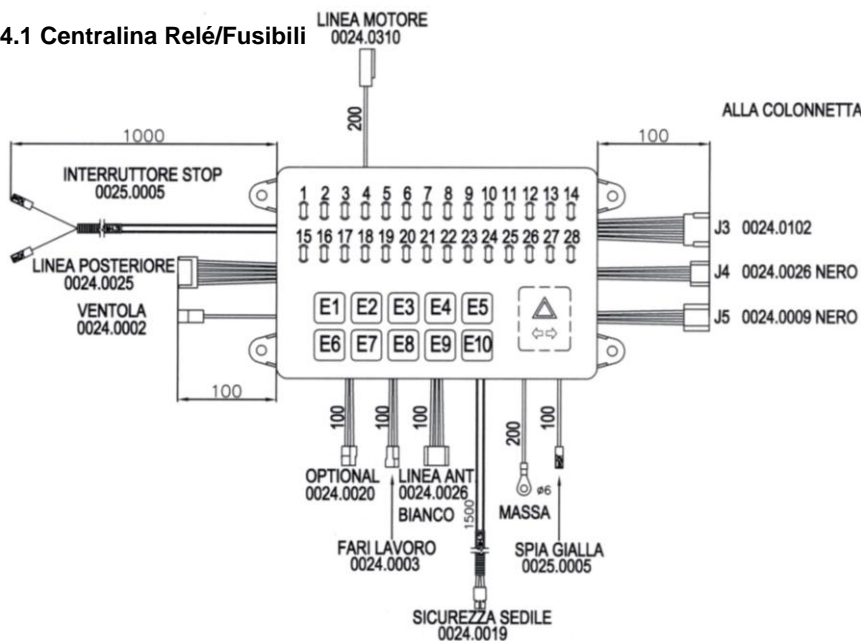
4.1 Centralina Relé/Fusibili

LINEA MOTORE
0024.0310

200

ALLA COLONNETTA

1000

100

INTERRUTTORE STOP
0025.0005

1 2 3 4 5 6 7 8 9 10 11 12 13 14

15 16 17 18 19 20 21 22 23 24 25 26 27 28

J3 0024.0102

LINEA POSTERIORE
0024.0025

J4 0024.0026 NERO

VENTOLA
0024.0002

E1 E2 E3 E4 E5

E6 E7 E8 E9 E10

J5 0024.0009 NERO

100

100

100

100

200

100

OPTIONAL
0024.0020

LINEA ANT
0024.0026
BIANCO

1500

ø6

MASSA

FARI LAVORO
0024.0003

SPIA GIALLA
0025.0005

SICUREZZA SEDILE
0024.0019